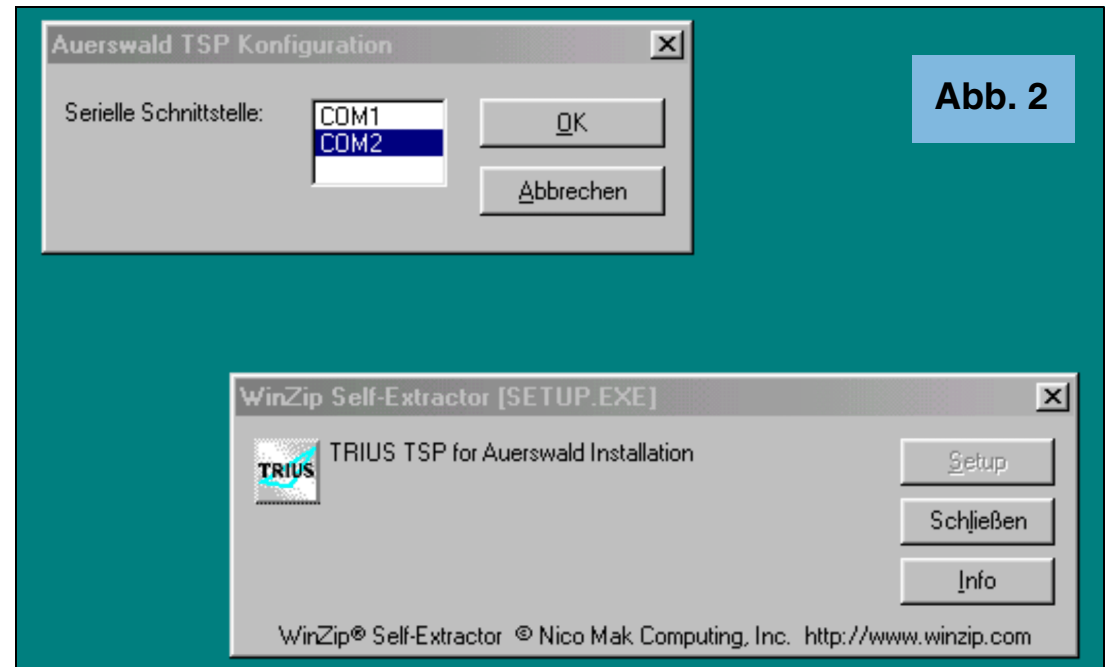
Auerswald TSP Konfiguration

Serielle Schnittstelle:

COM1
COM2

OK

Abbrechen

Abb. 2

WinZip Self-Extractor [SETUP.EXE]

TRIUS

TRIUS TSP for Auerswald Installation

Setup

Schließen

Info

WinZip® Self-Extractor © Nico Mak Computing, Inc. http://www.winzip.com